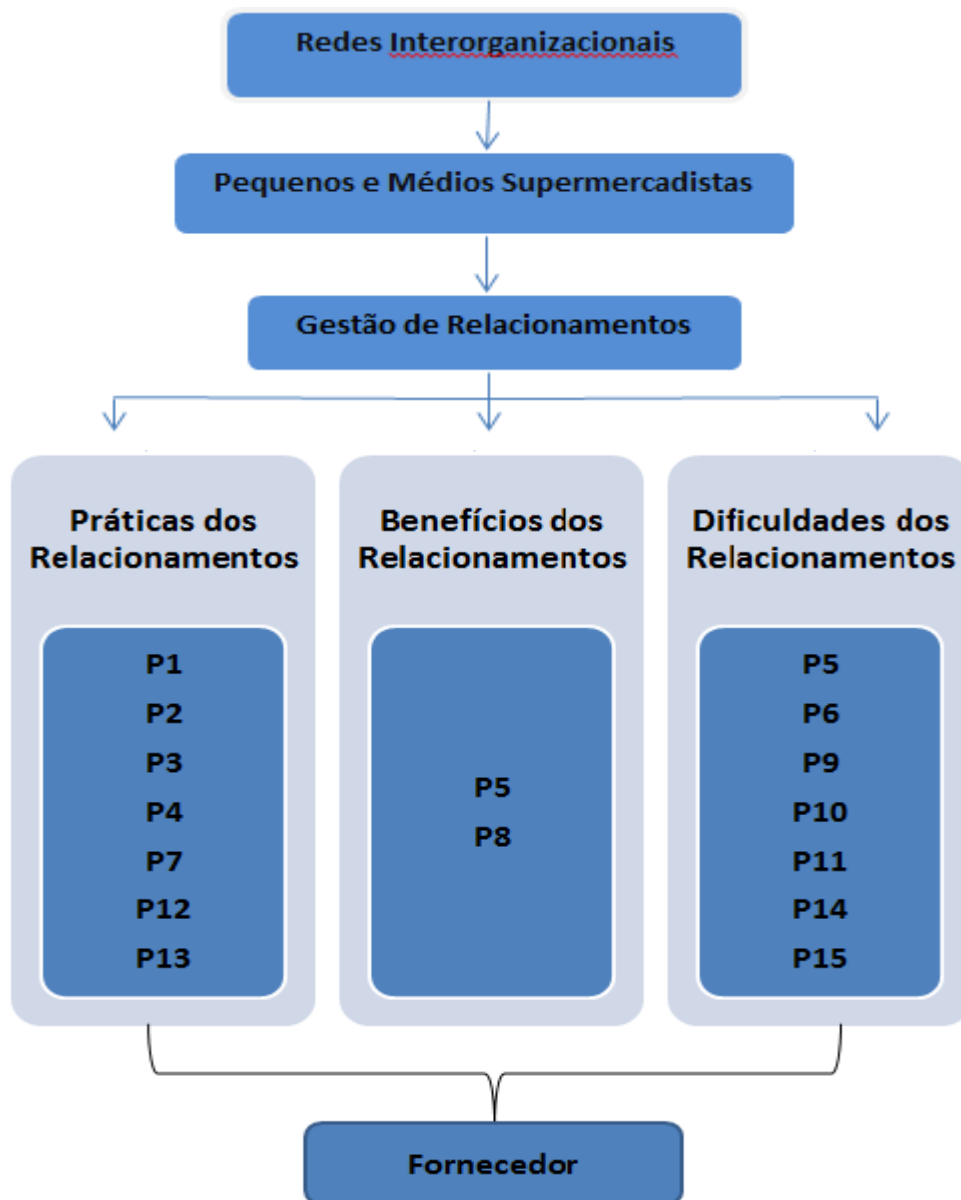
Redes Interorganizacionais

Pequenos e Médios Supermercadistas

Gestão de Relacionamentos

Práticas dos Relacionamentos

P1
P2
P3
P4
P7
P12
P13

Benefícios dos Relacionamentos

P5
P8

Dificuldades dos Relacionamentos

P5
P6
P9
P10
P11
P14
P15

Fornecedor